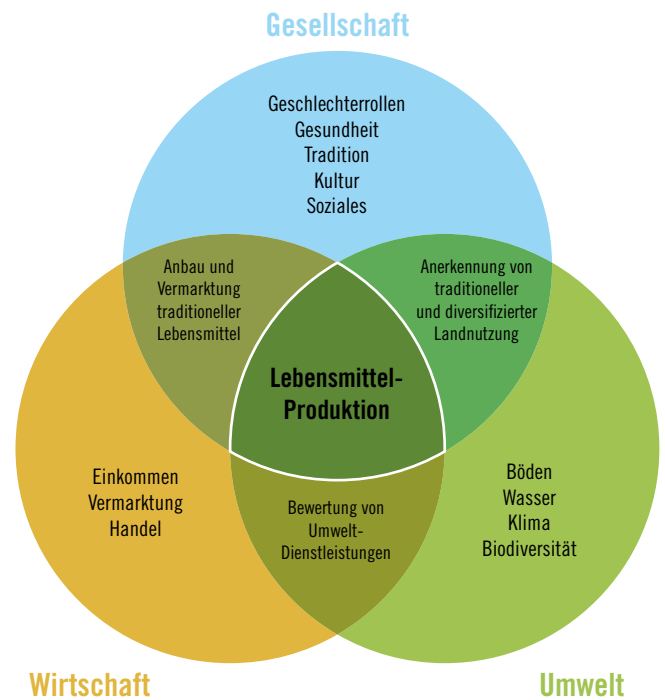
Gesellschaft

Geschlechterrollen
Gesundheit
Tradition
Kultur
Soziales

Anbau und Vermarktung traditioneller Lebensmittel

Anerkennung von traditioneller und diversifizierter Landnutzung

Lebensmittel-Produktion

Einkommen
Vermarktung
Handel

Bewertung von Umwelt-Dienstleistungen

Böden
Wasser
Klima
Biodiversität

Wirtschaft

Umwelt